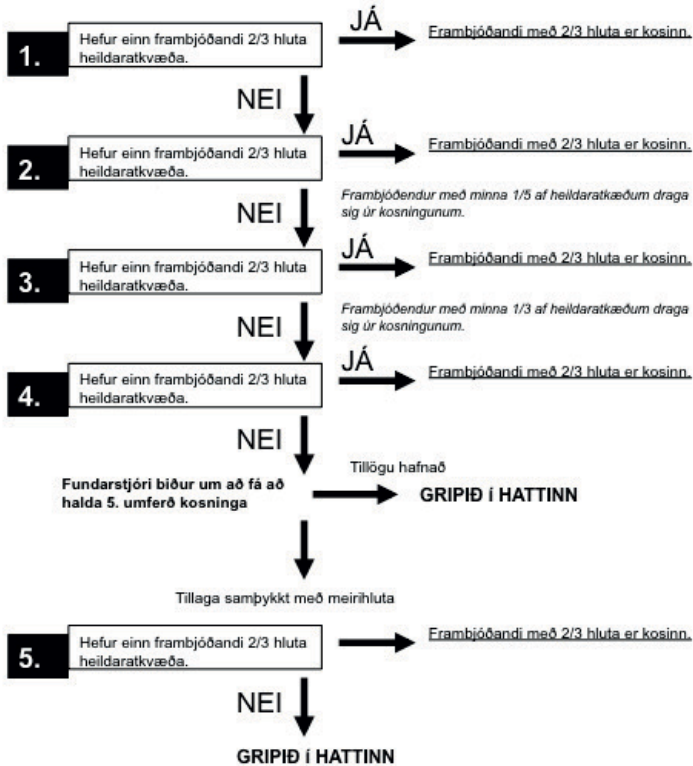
1. Hefur einn frambjóðandi 2/3 hluta heildaratkvæða.

JÁ

Frambjóðandi með 2/3 hluta er kosinn.

NEI

2. Hefur einn frambjóðandi 2/3 hluta heildaratkvæða.

JÁ

Frambjóðandi með 2/3 hluta er kosinn.

Frambjóðendur með minna 1/5 af heildaratkæðum draga sig úr kosningunum.

NEI

3. Hefur einn frambjóðandi 2/3 hluta heildaratkvæða.

JÁ

Frambjóðandi með 2/3 hluta er kosinn.

Frambjóðendur með minna 1/3 af heildaratkæðum draga sig úr kosningunum.

NEI

4. Hefur einn frambjóðandi 2/3 hluta heildaratkvæða.

JÁ

Frambjóðandi með 2/3 hluta er kosinn.

NEI

Fundarstjóri biður um að fá að halda 5. umferð kosninga

Tillögu hafnað

GRIPIÐ í HATTINN

Tillaga samþykkt með meirihluta

5. Hefur einn frambjóðandi 2/3 hluta heildaratkvæða.

Frambjóðandi með 2/3 hluta er kosinn.

NEI

GRIPIÐ í HATTINN